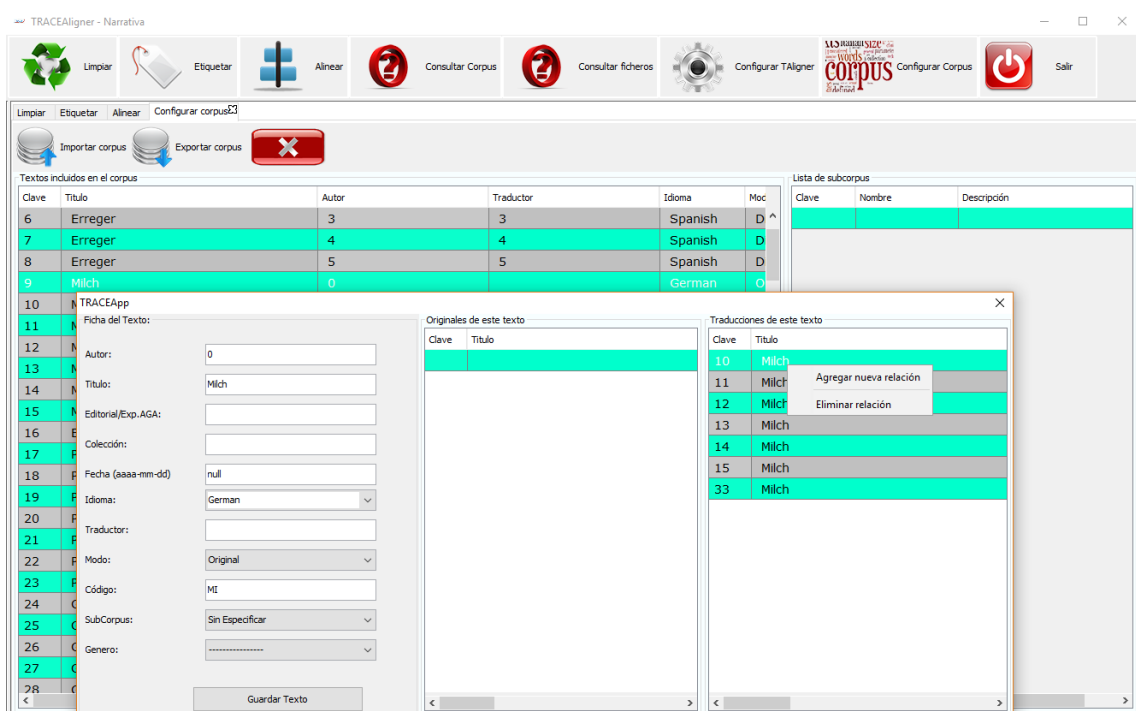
TRACEAligner - Narrativa

Limpiar | Etiquetar | Alinear | Consultar Corpus | Consultar ficheros | Configurar TAligner | Configurar Corpus | Salir

Limpiar | Etiquetar | Alinear | Configurar corpus

Importar corpus | Exportar corpus

Textos incluidos en el corpus

| Clave | Titulo | Autor | Traductor | Idioma | Moc |
|---|---|---|---|---|---|
| 6 | Erreger | 3 | 3 | Spanish | D |
| 7 | Erreger | 4 | 4 | Spanish | D |
| 8 | Erreger | 5 | 5 | Spanish | D |
| 9 | Milch | 0 | | German | O |
| 10 | M | | | | |
| 11 | M | | | | |
| 12 | M | | | | |
| 13 | M | | | | |
| 14 | M | | | | |
| 15 | M | | | | |
| 16 | E | | | | |
| 17 | F | | | | |
| 18 | F | | | | |
| 19 | F | | | | |
| 20 | F | | | | |
| 21 | F | | | | |
| 22 | F | | | | |
| 23 | F | | | | |
| 24 | C | | | | |
| 25 | C | | | | |
| 26 | C | | | | |
| 27 | C | | | | |
| 28 | C | | | | |

Lista de subcorpus

| Clave | Nombre | Descripción |
|---|---|---|
| | | |

TRACEApp

Ficha del Texto:

Autor: 0
Titulo: Milch
Editorial/Exp.AGA:
Colección:
Fecha (aaaa-mm-dd) null
Idioma: German
Traductor:
Modo: Original
Código: MI
SubCorpus: Sin Especificar
Genero: ---------------

Guardar Texto

Originales de este texto

| Clave | Titulo |
|---|---|
| | |

Traducciones de este texto

| Clave | Titulo |
|---|---|
| 10 | Milch |
| 11 | Milch |
| 12 | Milch |
| 13 | Milch |
| 14 | Milch |
| 15 | Milch |
| 33 | Milch |

Agregar nueva relación
Eliminar relación